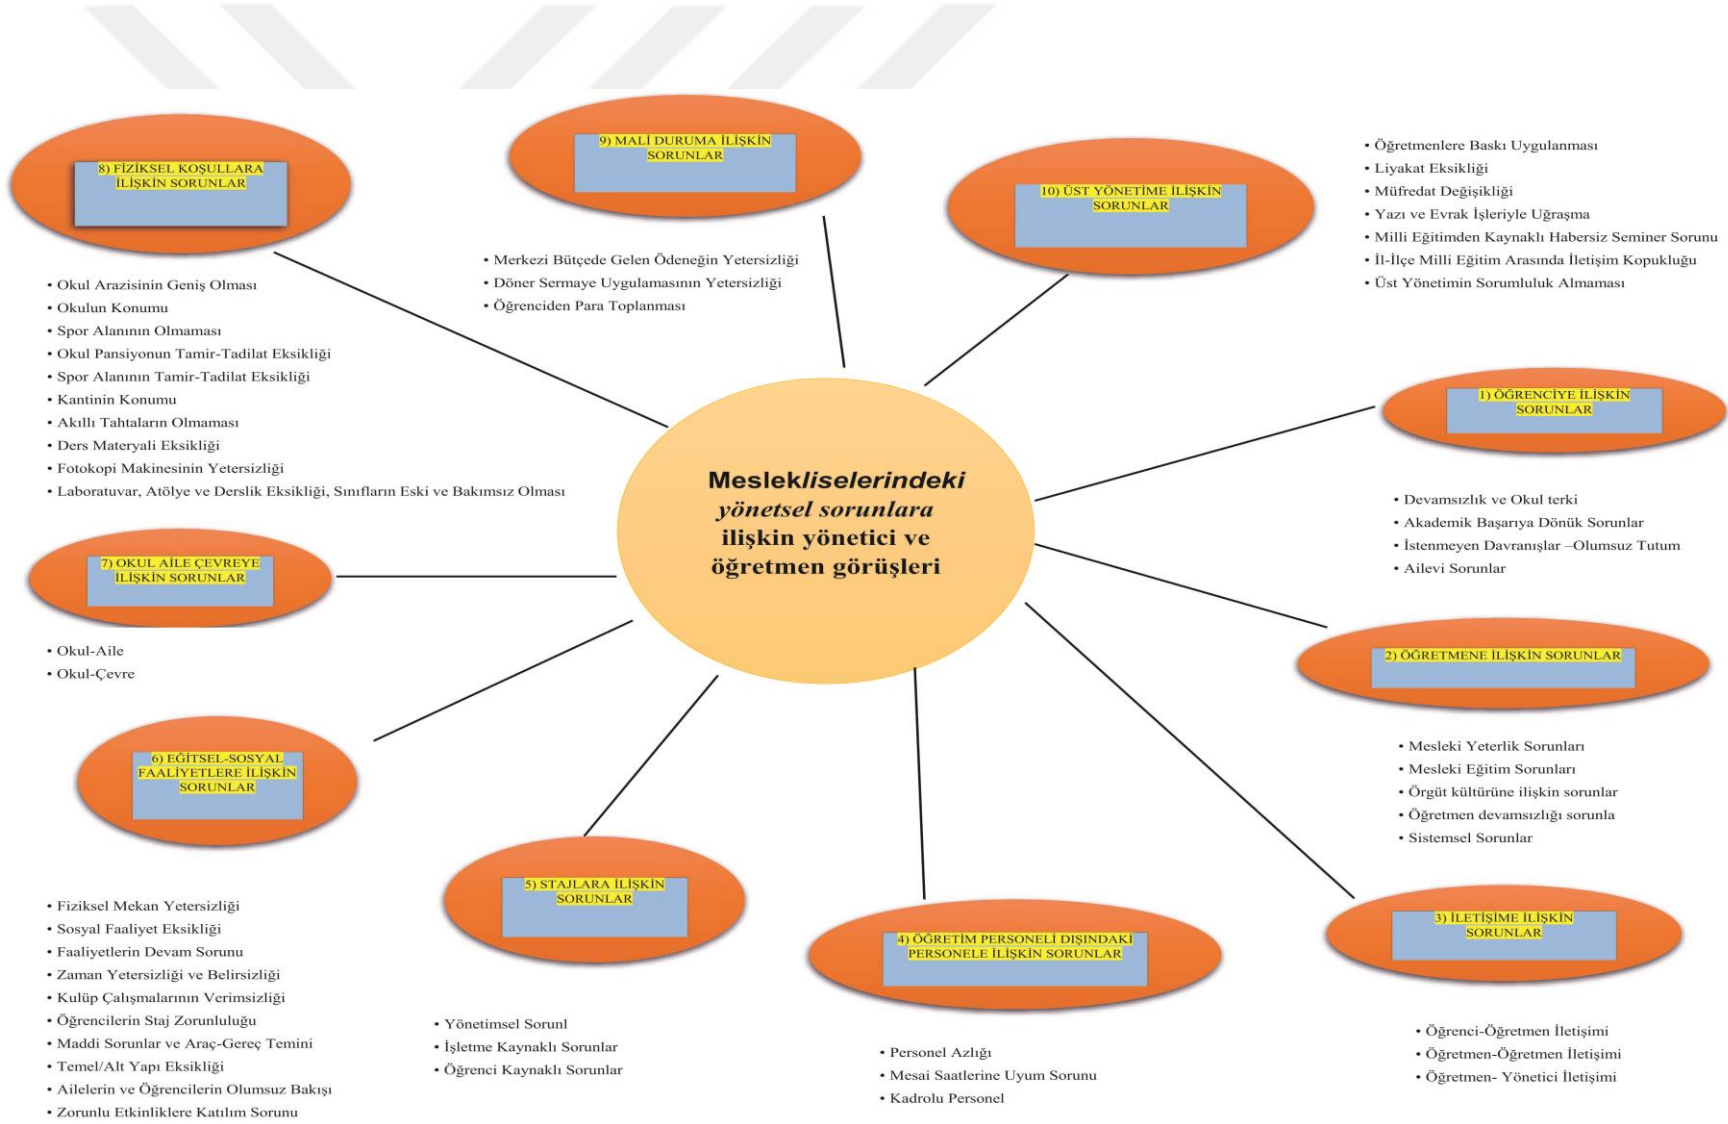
Mesleki liselerindeki yönetsel sorunlara ilişkin yönetici ve öğretmen görüşleri

8) FİZİKSEL KOŞULLARA İLİŞKİN SORUNLAR

• Okul Arazisinin Geniş Olması
• Okulun Konumu
• Spor Alanının Olmaması
• Okul Pansiyonun Tamir-Tadilat Eksikliği
• Spor Alanının Tamir-Tadilat Eksikliği
• Kantinin Konumu
• Akıllı Tahtaların Olmaması
• Ders Materyali Eksikliği
• Fotokopi Makinesinin Yetersizliği
• Laboratuvar, Atölye ve Derslik Eksikliği, Sınıfların Eski ve Bakımsız Olması

9) MALİ DURUMA İLİŞKİN SORUNLAR

• Merkezi Bütçede Gelen Ödeneğin Yetersizliği
• Döner Sermaye Uygulamasının Yetersizliği
• Öğrenciden Para Toplanması

10) ÜST YÖNETİME İLİŞKİN SORUNLAR

• Öğretmenlere Baskı Uygulanması
• Liyakat Eksikliği
• Müfredat Değişikliği
• Yazı ve Evrak İşleriyle Uğraşma
• Milli Eğitimden Kaynaklı Habersiz Seminer Sorunu
• İl-İlçe Milli Eğitim Arasında İletişim Kopukluğu
• Üst Yönetimin Sorumluluk Almaması

1) ÖĞRENCİYE İLİŞKİN SORUNLAR

• Devamsızlık ve Okul terki
• Akademik Başarıya Dönük Sorunlar
• İstenmeyen Davranışlar –Olumsuz Tutum
• Ailevi Sorunlar

7) OKUL AİLE ÇEVREYE İLİŞKİN SORUNLAR

• Okul-Aile
• Okul-Çevre

2) ÖĞRETMENE İLİŞKİN SORUNLAR

• Mesleki Yeterlik Sorunları
• Mesleki Eğitim Sorunları
• Örgüt kültürüne ilişkin sorunlar
• Öğretmen devamsızlığı sorunla
• Sistemsel Sorunlar

6) EĞİTSEL-SOSYAL FAALİYETLERE İLİŞKİN SORUNLAR

• Fiziksel Mekan Yetersizliği
• Sosyal Faaliyet Eksikliği
• Faaliyetlerin Devam Sorunu
• Zaman Yetersizliği ve Belirsizliği
• Kulüp Çalışmalarının Verimsizliği
• Öğrencilerin Staj Zorunluluğu
• Maddi Sorunlar ve Araç-Gereç Temini
• Temel/Alt Yapı Eksikliği
• Ailelerin ve Öğrencilerin Olumsuz Bakışı
• Zorunlu Etkinliklere Katılım Sorunu

5) STAJLARA İLİŞKİN SORUNLAR

• Yönetimsel Sorunl
• İşletme Kaynaklı Sorunlar
• Öğrenci Kaynaklı Sorunlar

4) ÖĞRETİM PERSONELİ DIŞINDAKİ PERSONELE İLİŞKİN SORUNLAR

• Personel Azlığı
• Mesai Saatlerine Uyum Sorunu
• Kadrolu Personel

3) İLETİŞİME İLİŞKİN SORUNLAR

• Öğrenci-Öğretmen İletişimi
• Öğretmen-Öğretmen İletişimi
• Öğretmen- Yönetici İletişimi